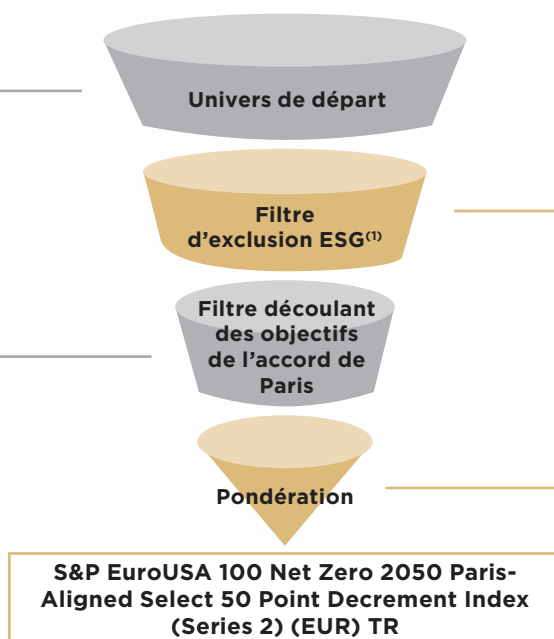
Univers de départ

Filtre d'exclusion ESG$^{(1)}$

Filtre découlant des objectifs de l'accord de Paris

Pondération

S&P EuroUSA 100 Net Zero 2050 Paris-Aligned Select 50 Point Decrement Index (Series 2) (EUR) TR